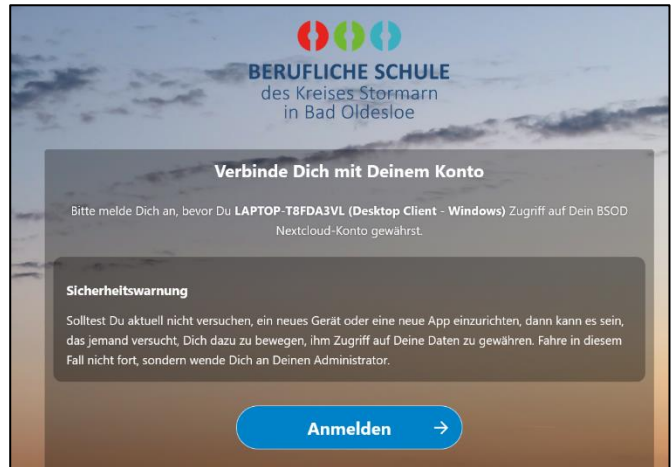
BERUFLICHE SCHULE
des Kreises Stormarn
in Bad Oldesloe

Verbinde Dich mit Deinem Konto

Bitte melde Dich an, bevor Du **LAPTOP-T8FDA3VL (Desktop Client - Windows)** Zugriff auf Dein BSOD Nextcloud-Konto gewährst.

**Sicherheitswarnung**

Solltest Du aktuell nicht versuchen, ein neues Gerät oder eine neue App einzurichten, dann kann es sein, das jemand versucht, Dich dazu zu bewegen, ihm Zugriff auf Deine Daten zu gewähren. Fahre in diesem Fall nicht fort, sondern wende Dich an Deinen Administrator.

Anmelden →